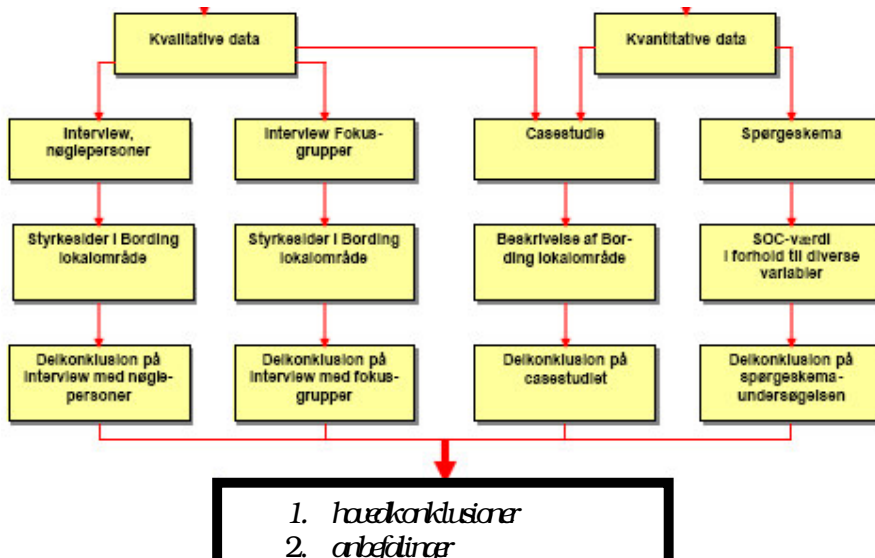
Kvalitative data

Kvantitative data

Interview, nøglepersoner

Interview Fokusgrupper

Casestudie

Spørgeskema

Styrkesider i Bording lokalområde

Styrkesider i Bording lokalområde

Beskrivelse af Bording lokalområde

SOC-værdi i forhold til diverse variabler

Delkonklusion på interview med nøglepersoner

Delkonklusion på interview med fokusgrupper

Delkonklusion på casestudiet

Delkonklusion på spørgeskemaundersøgelsen

1. hovedkonklusioner
2. anbefalinger